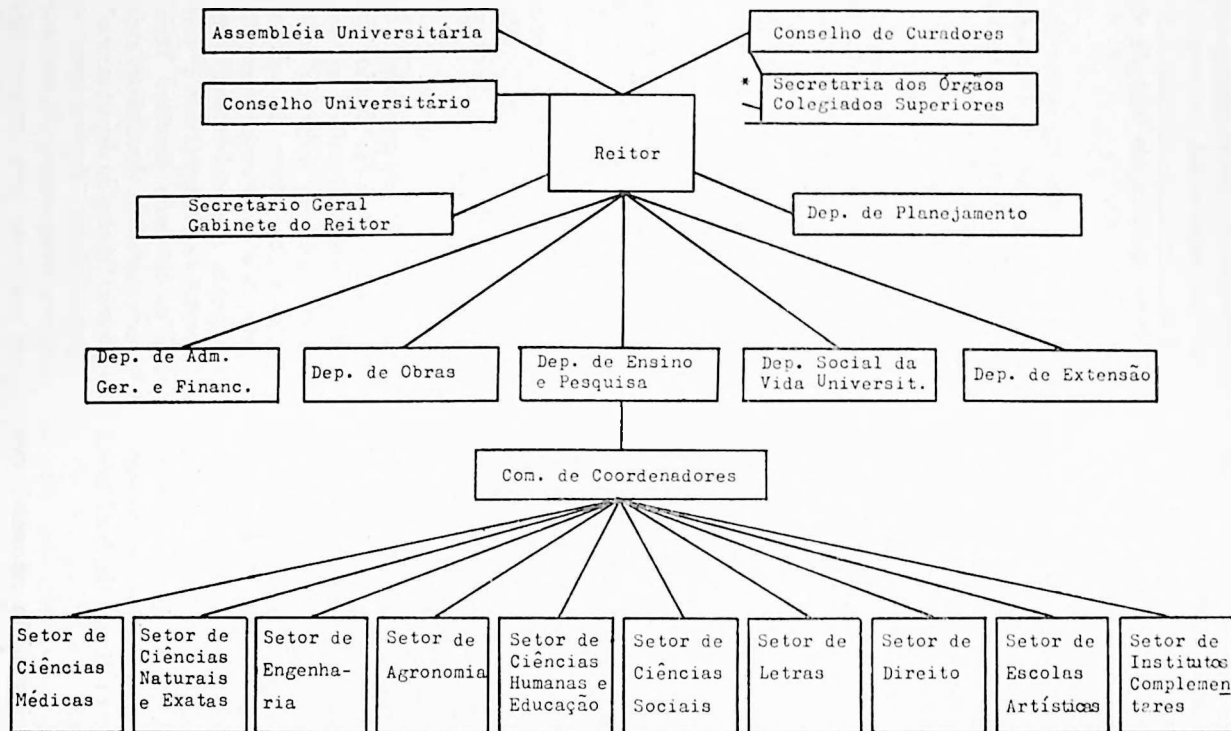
Assembléia Universitária

Conselho de Curadores

* Secretaria dos Órgaos Colegiados Superiores

Conselho Universitário

Reitor

Secretário Geral Gabinete do Reitor

Dep. de Planejamento

Dep. de Adm. Ger. e Financ.

Dep. de Obras

Dep. de Ensino e Pesquisa

Dep. Social da Vida Universit.

Dep. de Extensão

Com. de Coordenadores

Setor de Ciências Médicas

Setor de Ciências Naturais e Exatas

Setor de Engenharia

Setor de Agronomia

Setor de Ciências Humanas e Educação

Setor de Ciências Sociais

Setor de Letras

Setor de Direito

Setor de Escolas Artísticas

Setor de Institutos Complementares